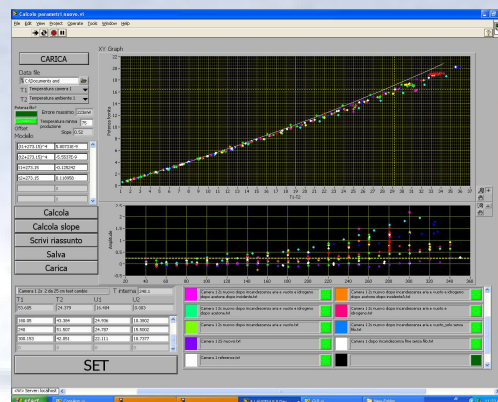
Calcolo parametri nuovo.vi

File Edit View Project Operate Tools Window Help

CARICA

Data file

T1 Temperatura camera 1

T2 Temperatura ambiente 1

Errore massimo

Temperatura minima produzione

Slope 0.52

Offset

Modello

XY Graph

Potenza fornita

T1-T2

Residuals

Calcola

Calcola slope

Scrivi riassunto

Salva

Carica

Camera 1 2x 2 da 25 m tool cuttle

T interna

| T1 | T2 | U1 | U2 |
|---|---|---|---|
| 55.685 | 24.379 | 16.484 | 19.003 |
| 388.85 | 45.384 | 24.936 | 16.3802 |
| 248 | 51.907 | 24.787 | 16.5802 |
| 300.183 | 42.861 | 22.111 | 16.7377 |

SET

Camera 1 2x nuovo dopo incandescenza aria e nuchio e idrogeno dopo azotone dopo incidente.txt

Camera 1 2x nuovo dopo incandescenza aria e nuchio e idrogeno dopo azotone.txt

Camera 1 2x nuovo dopo incandescenza aria e nuchio e idrogeno dopo azotone dopo incidente.txt

Camera 1 2x nuovo dopo incandescenza aria e nuchio e idrogeno

Camera 1 2x nuovo dopo incandescenza aria e nuchio.txt

Camera 1 2x nuovo dopo incandescenza aria e nuchio solo senso fibr.txt

Camera 1 2x nuovo.txt

Camera 1 dopo incandescenza fibra senza fibr.txt

Camera 1 riferimento.txt

start